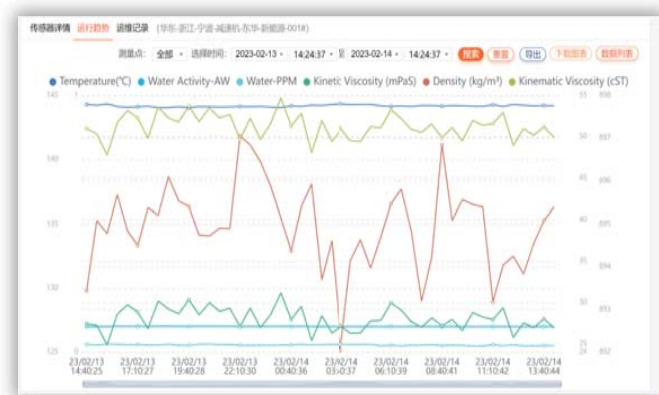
传感器详情 运行趋势 运维记录 (华东-浙江-宁波-减速机-东华-新能源-001#)

测量点: 全部 选择时间: 2023-02-13 14:24:37 至 2023-02-14 14:24:37 搜索 重置 导出 下载报表 数据列表

Temperature(°C) Water Activity-AW Water-PPM Kinetic Viscosity (mPaS) Density (kg/m³) Kinematic Viscosity (cST)

145
140
135
130
125

55 898
50 897
896
40 895
894
30 893
25 892

23/02/13 14:40:25
23/02/13 17:10:27
23/02/13 19:40:28
23/02/13 22:10:30
23/02/14 00:40:36
23/02/14 03:0:37
23/02/14 06:10:39
23/02/14 08:40:41
23/02/14 11:10:42
23/02/14 13:40:44